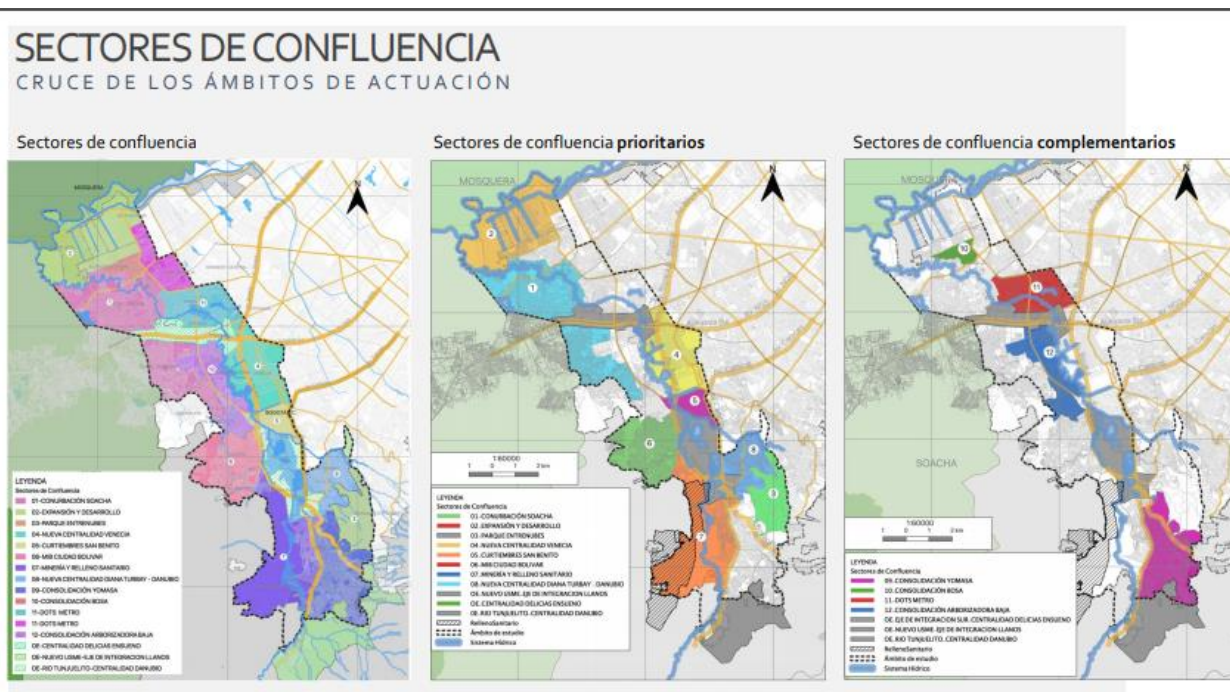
SECTORES DE CONFLUENCIA
CRUCE DE LOS ÁMBITOS DE ACTUACIÓN

Sectores de confluencia

MOSQUERA

LEYENDA
Sectores de Confluencia
01-CONURBACIÓN SOACHA
02-EXPANSIÓN Y DESARROLLO
03-PARQUE ENTRENUBES
04-NUEVA CENTRALIDAD VENECIA
05-CURTIEMBRES SAN BENITO
06-MIB CIUDAD BOLIVAR
07-MINERÍA Y RELLENO SANITARIO
08-NUEVA CENTRALIDAD DIANA TURBAY - DANUBIO
09-CONSOLIDACIÓN YOMASA
10-CONSOLIDACIÓN BOSA
11-DOTS METRO
11-DOTS METRO
12-CONSOLIDACIÓN ARBORIZADORA BAJA
DE-CENTRALIDAD DELICIAS ENSUEÑO
DE-NUEVO USME-EJE DE INTEGRACION LLANOS
DE-RIO TUNJUELITO-CENTRALIDAD DANUBIO

Sectores de confluencia prioritarios

MOSQUERA

1:80000

LEYENDA
Sectores de Confluencia
01.-CONURBACIÓN SOACHA
02.-EXPANSIÓN Y DESARROLLO
03.-PARQUE ENTRENUBES
04.-NUEVA CENTRALIDAD VENECIA
05.-CURTIEMBRES SAN BENITO
06.-MIB CIUDAD BOLIVAR
07.-MINERÍA Y RELLENO SANITARIO
08.-NUEVA CENTRALIDAD DIANA TURBAY - DANUBIO
DE.-NUEVO USME-EJE DE INTEGRACION LLANOS
DE.-CENTRALIDAD DELICIAS ENSUEÑO
DE.-RIO TUNJUELITO.-CENTRALIDAD DANUBIO
RellenoSanitario
Ámbito de estudio
Sistema Hídrico

Sectores de confluencia complementarios

MOSQUERA

SOACHA

1:60000

LEYENDA
Sectores de Confluencia
09.-CONSOLIDACIÓN YOMASA
10.-CONSOLIDACIÓN BOSA
11.-DOTS METRO
12.-CONSOLIDACIÓN ARBORIZADORA BAJA
DE. EJE DE INTEGRACION SUR..CENTRALIDAD DELICIAS ENSUEÑO
DE. NUEVO USME. EJE DE INTEGRACION LLANOS
DE. RIO TUNJUELITO. CENTRALIDAD DANUBIO
RellenoSanitario
Ámbito de estudio
Sistema Hídrico